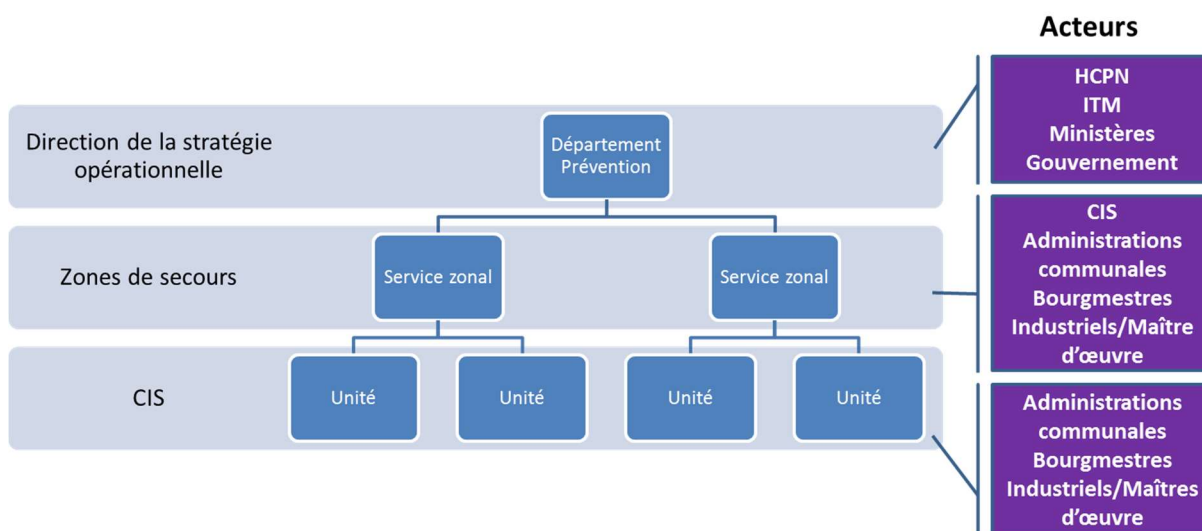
Acteurs

Direction de la stratégie opérationnelle

Département Prévention

HCPN
ITM
Ministères
Gouvernement

Zones de secours

Service zonal

Service zonal

CIS
Administrations communales
Bourgmestres
Industriels/Maître d'œuvre

CIS

Unité

Unité

Unité

Unité

Administrations communales
Bourgmestres
Industriels/Maîtres d'œuvre